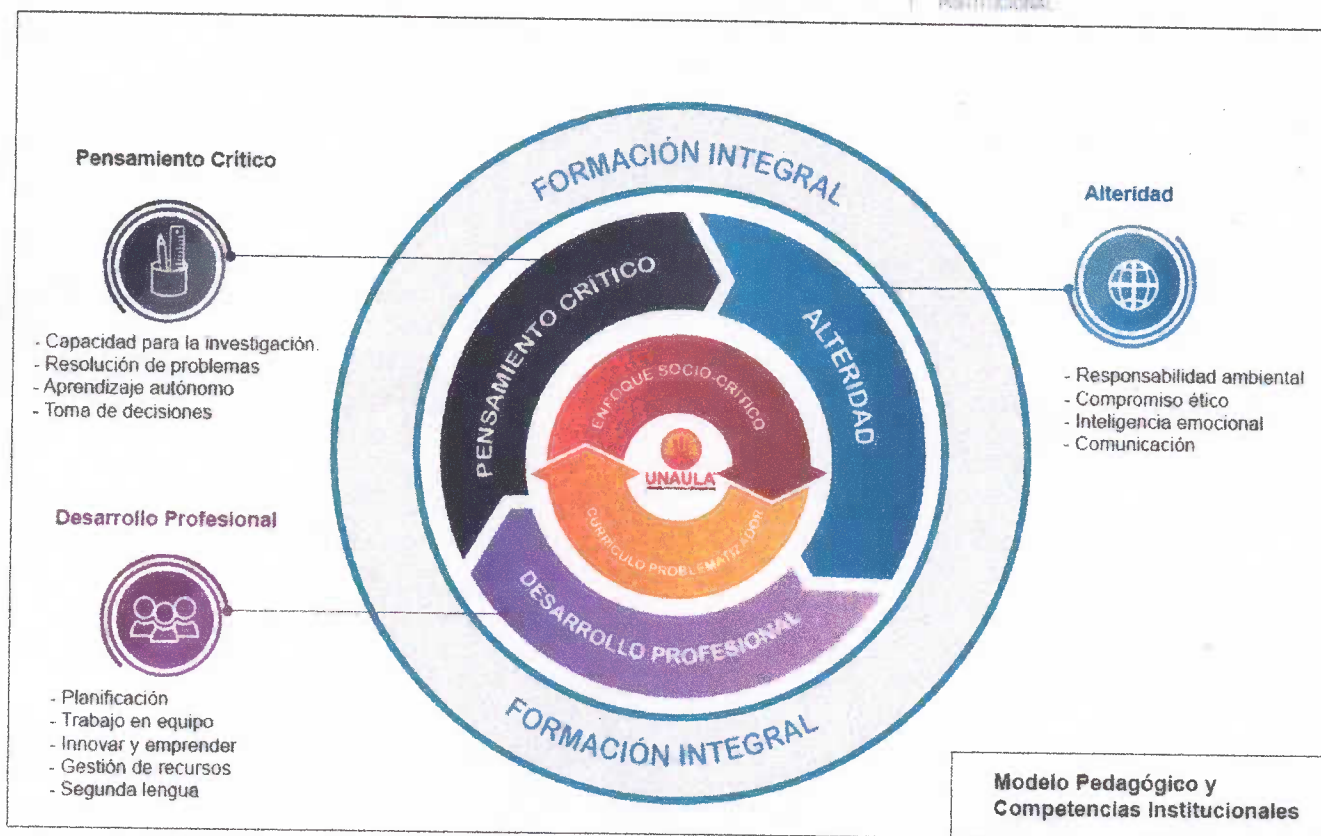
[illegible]

Pensamiento Crítico

- Capacidad para la investigación.
- Resolución de problemas
- Aprendizaje autónomo
- Toma de decisiones

Desarrollo Profesional

- Planificación
- Trabajo en equipo
- Innovar y emprender
- Gestión de recursos
- Segunda lengua

FORMACIÓN INTEGRAL

PENSAMIENTO CRÍTICO

ALTERIDAD

ENFOQUE SOCIO-CRÍTICO

UNAULA

CURRÍCULO PROBLEMATIZADOR

DESARROLLO PROFESIONAL

FORMACIÓN INTEGRAL

Alteridad

- Responsabilidad ambiental
- Compromiso ético
- Inteligencia emocional
- Comunicación

Modelo Pedagógico y Competencias Institucionales